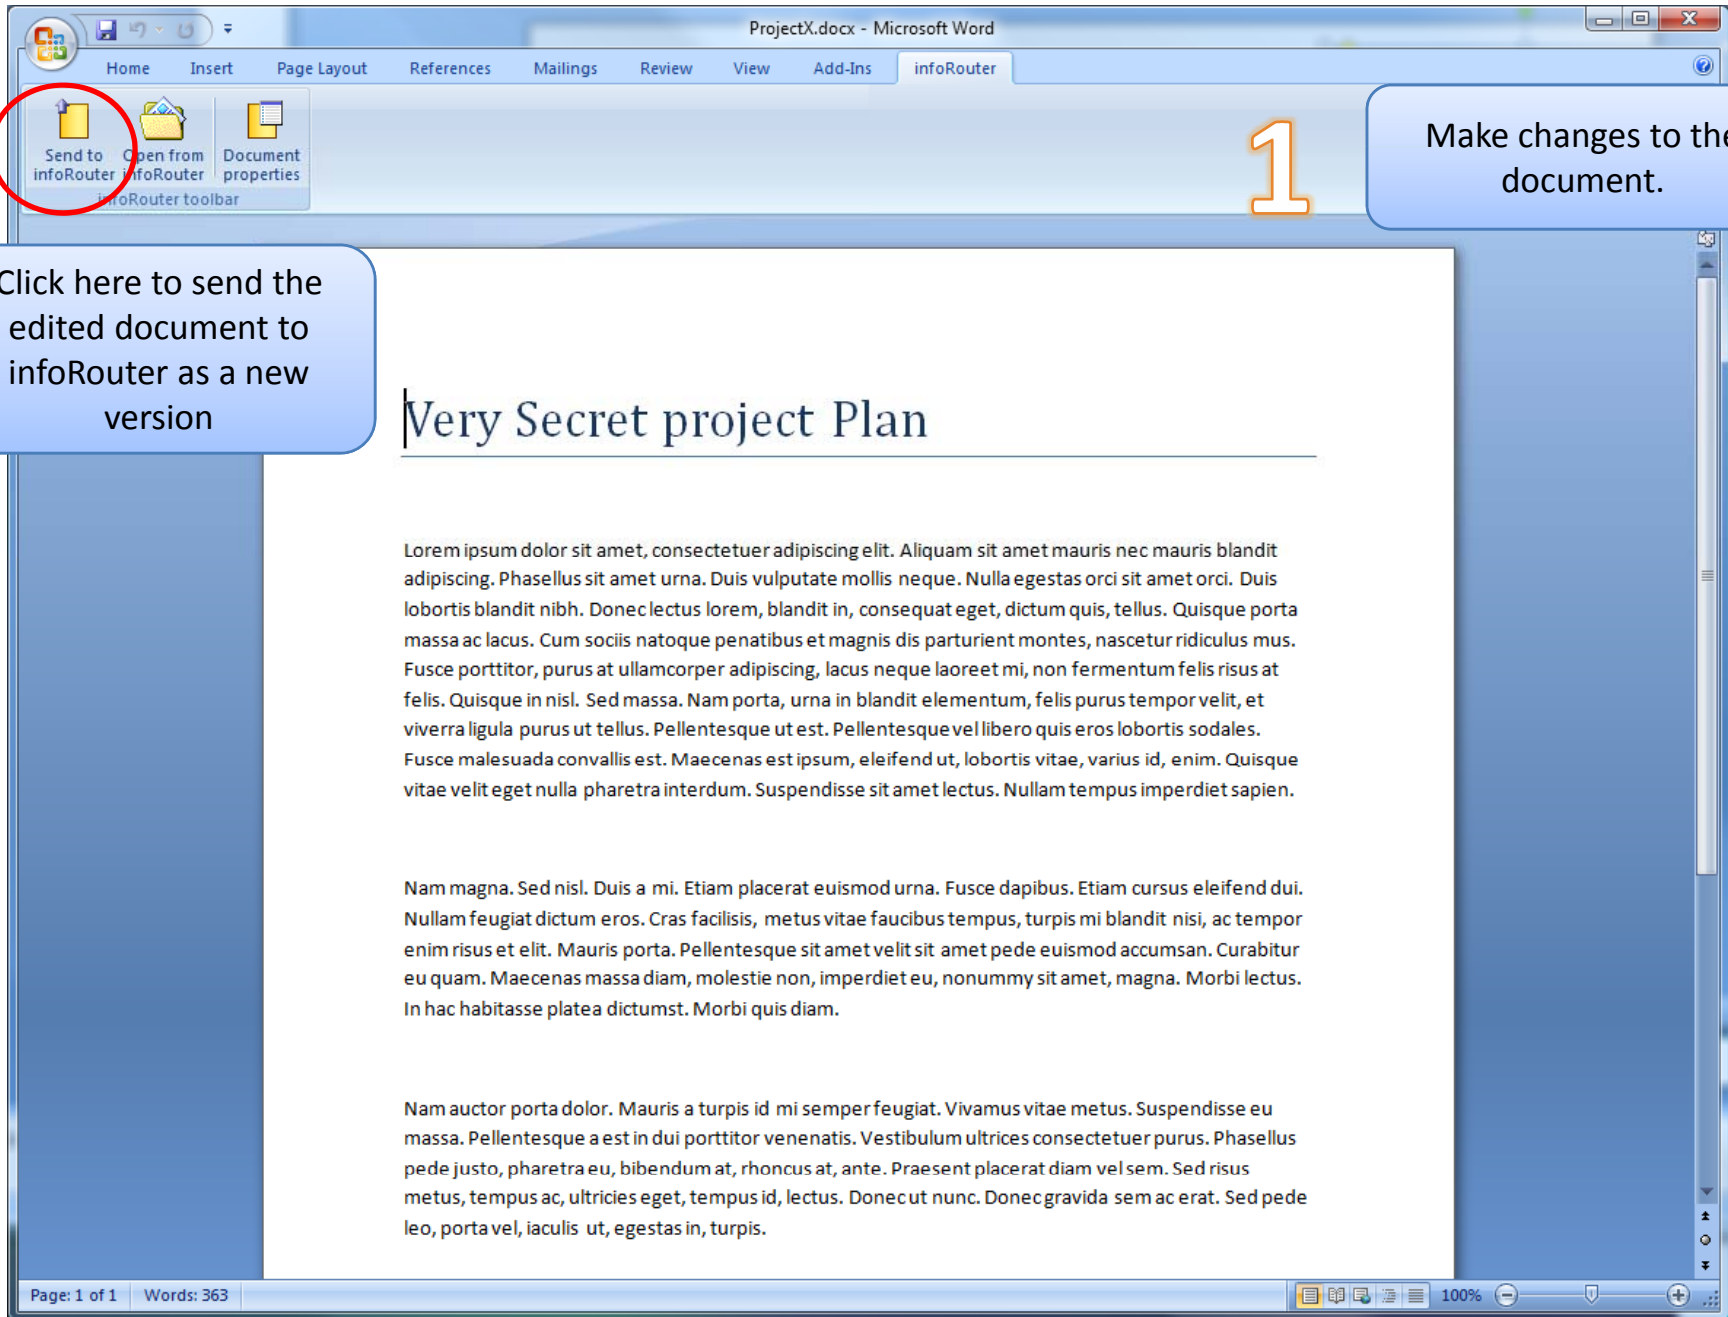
ProjectX.docx - Microsoft Word

Home Insert Page Layout References Mailings Review View Add-Ins infoRouter

Send to infoRouter | Open from infoRouter | Document properties

infoRouter toolbar

1

Make changes to the document.

Click here to send the edited document to infoRouter as a new version

Very Secret project Plan

Lorem ipsum dolor sit amet, consectetuer adipiscing elit. Aliquam sit amet mauris nec mauris blandit adipiscing. Phasellus sit amet urna. Duis vulputate mollis neque. Nulla egestas orci sit amet orci. Duis lobortis blandit nibh. Donec lectus lorem, blandit in, consequat eget, dictum quis, tellus. Quisque porta massa ac lacus. Cum sociis natoque penatibus et magnis dis parturient montes, nascetur ridiculus mus. Fusce porttitor, purus at ullamcorper adipiscing, lacus neque laoreet mi, non fermentum felis risus at felis. Quisque in nisl. Sed massa. Nam porta, urna in blandit elementum, felis purus tempor velit, et viverra ligula purus ut tellus. Pellentesque ut est. Pellentesque vel libero quis eros lobortis sodales. Fusce malesuada convallis est. Maecenas est ipsum, eleifend ut, lobortis vitae, varius id, enim. Quisque vitae velit eget nulla pharetra interdum. Suspendisse sit amet lectus. Nullam tempus imperdiet sapien.

Nam magna. Sed nisl. Duis a mi. Etiam placerat euismod urna. Fusce dapibus. Etiam cursus eleifend dui. Nullam feugiat dictum eros. Cras facilisis, metus vitae faucibus tempus, turpis mi blandit nisi, ac tempor enim risus et elit. Mauris porta. Pellentesque sit amet velit sit amet pede euismod accumsan. Curabitur eu quam. Maecenas massa diam, molestie non, imperdiet eu, nonummy sit amet, magna. Morbi lectus. In hac habitasse platea dictumst. Morbi quis diam.

Nam auctor porta dolor. Mauris a turpis id mi semper feugiat. Vivamus vitae metus. Suspendisse eu massa. Pellentesque a est in dui porttitor venenatis. Vestibulum ultrices consectetuer purus. Phasellus pede justo, pharetra eu, bibendum at, rhoncus at, ante. Praesent placerat diam vel sem. Sed risus metus, tempus ac, ultricies eget, tempus id, lectus. Donec ut nunc. Donec gravida sem ac erat. Sed pede leo, porta vel, iaculis ut, egestas in, turpis.

Page: 1 of 1 Words: 363 100%